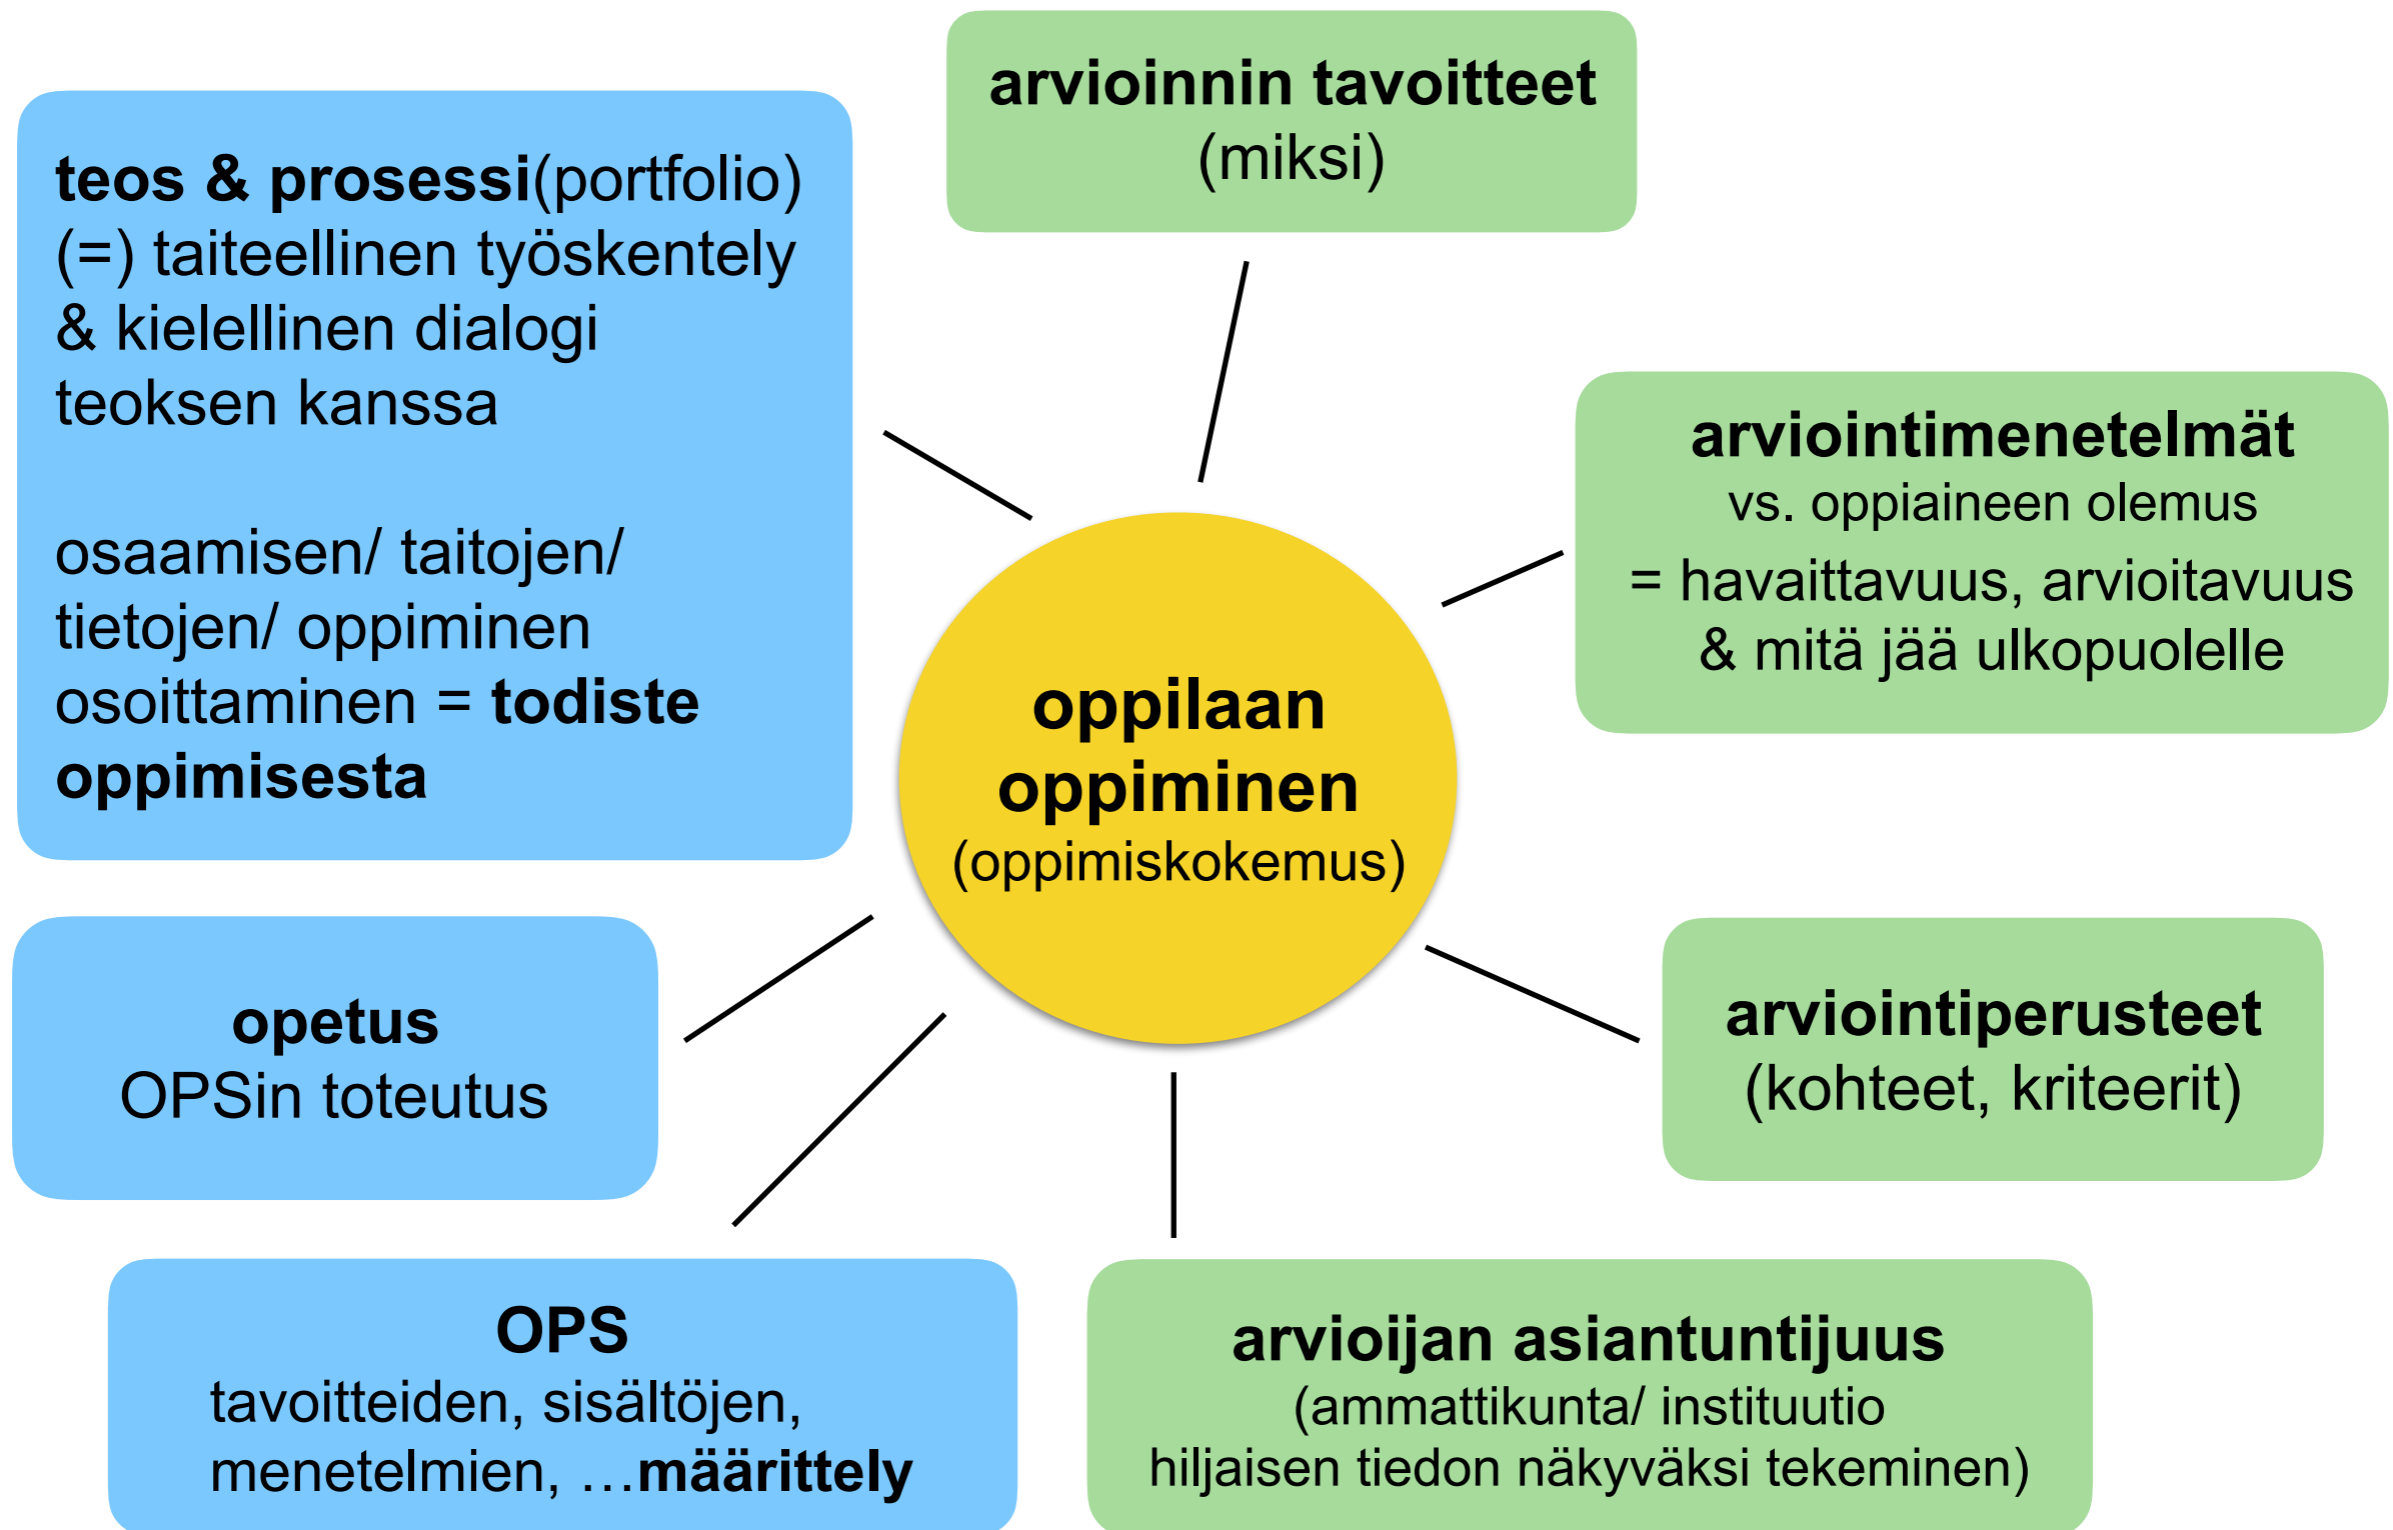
teos & prosessi(portfolio) (=) taiteellinen työskentely & kielellinen dialogi teoksen kanssa

osaamisen/ taitojen/ tietojen/ oppiminen osoittaminen = todiste oppimisesta

arvioinnin tavoitteet
(miksi)

arviointimenetelmät
vs. oppiaineen olemus
= havaittavuus, arvioitavuus & mitä jää ulkopuolelle

oppilaan oppiminen
(oppimiskokemus)

opetus
OPSin toteutus

arviointiperusteet
(kohteet, kriteerit)

OPS
tavoitteiden, sisältöjen, menetelmien, …määrittely

arvioijan asiantuntijuus
(ammattikunta/ instituutio
hiljaisen tiedon näkyväksi tekeminen)